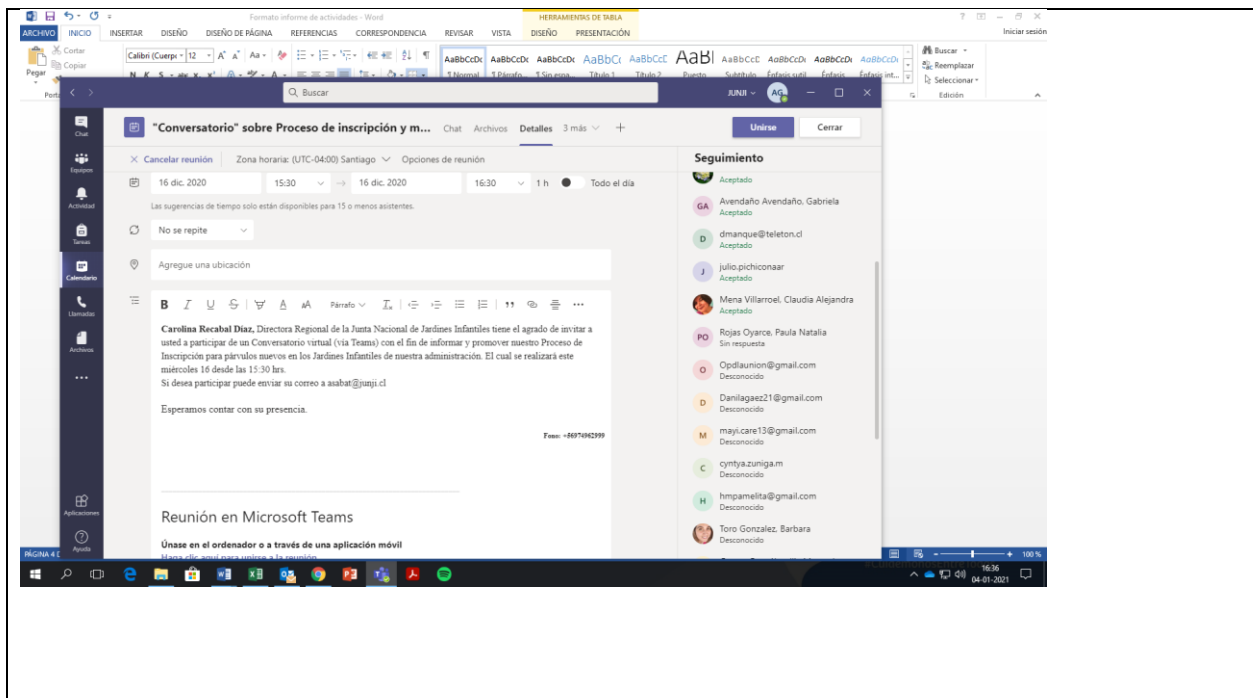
Formato informe de actividades - Word
HERRAMIENTAS DE TABLA
ARCHIVO INICIO INSERTAR DISEÑO DISEÑO DE PÁGINA REFERENCIAS CORRESPONDENCIA REVISAR VISTA DISEÑO PRESENTACIÓN
Iniciar sesión
Cortar
Copiar
Pegar
Calibri (Cuerpo 12
AaBbCcDc AaBbCcDc AaBbCcDc AaBbCc AaBbCcC AaBl AaBbCcC AaBbCcDc AaBbCcDc AaBbCcDc
¶ Normal ¶ Párrafo... ¶ Sin espa... Título 1 Título 2 Puesto Subtítulo Énfasis sutil Énfasis Énfasis int...
Buscar
Reemplazar
Seleccionar
Edición
Buscar
JUNJI AG
Chat
Equipos
Actividad
Tareas
Calendario
Llamadas
Archivos
...
Aplicaciones
Ayuda
"Conversatorio" sobre Proceso de inscripción y m... Chat Archivos Detalles 3 más +
Unirse Cerrar
× Cancelar reunión Zona horaria: (UTC-04:00) Santiago Opciones de reunión
16 dic. 2020 15:30 → 16 dic. 2020 16:30 1 h Todo el día
Las sugerencias de tiempo solo están disponibles para 15 o menos asistentes.
No se repite
Agregue una ubicación
B I U S A A Párrafo ...
Carolina Recabal Díaz, Directora Regional de la Junta Nacional de Jardines Infantiles tiene el agrado de invitar a usted a participar de un Conversatorio virtual (vía Teams) con el fin de informar y promover nuestro Proceso de Inscripción para párvulos nuevos en los Jardines Infantiles de nuestra administración. El cual se realizará este miércoles 16 desde las 15:30 hrs.
Si desea participar puede enviar su correo a asabat@junji.cl

Esperamos contar con su presencia.

Fono: +56974962999

Reunión en Microsoft Teams

Únase en el ordenador o a través de una aplicación móvil
Haga clic aquí para unirse a la reunión
Seguimiento
Aceptado
GA Avendaño Avendaño, Gabriela
Aceptado
D dmanque@teleton.cl
Aceptado
J julio.pichiconaar
Aceptado
Mena Villarroel, Claudia Alejandra
Aceptado
PO Rojas Oyarce, Paula Natalia
Sin respuesta
O Opdlaunion@gmail.com
Desconocido
D Danilagaez21@gmail.com
Desconocido
M mayi.care13@gmail.com
Desconocido
C cyntya.zuniga.m
Desconocido
H hmpamelita@gmail.com
Desconocido
Toro Gonzalez, Barbara
Desconocido
PÁGINA 4
100 %
16:36
04-01-2021